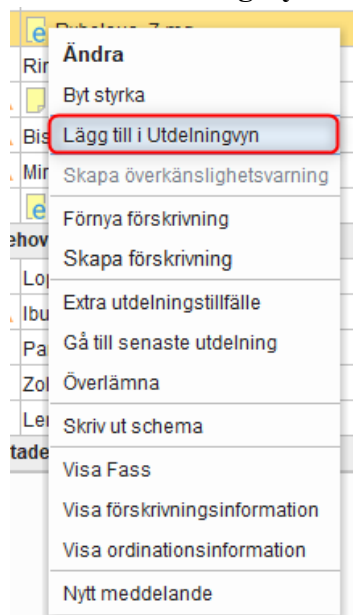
Ändra
Byt styrka
Lägg till i Utdelningvyn
Skapa överkänslighetsvarning
Förnya förskrivning
Skapa förskrivning
Extra utdelningstillfälle
Gå till senaste utdelning
Överlämna
Skriv ut schema
Visa Fass
Visa förskrivningsinformation
Visa ordinationsinformation
Nytt meddelande

Rin
Bis
Mir
ehov
Lop
Ibu
Pa
Zol
Ler
tade